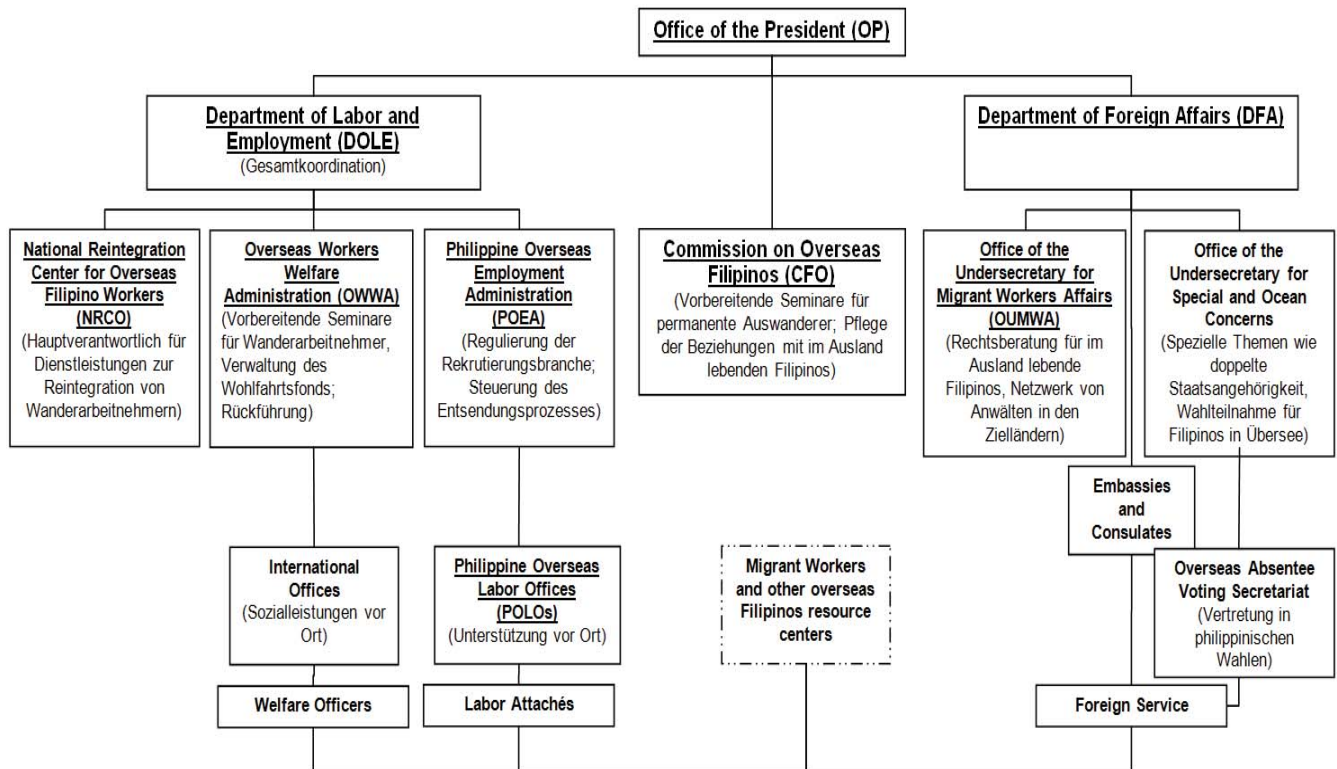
Office of the President (OP)

Department of Labor and Employment (DOLE)
(Gesamtkoordination)

Department of Foreign Affairs (DFA)

National Reintegration Center for Overseas Filipino Workers (NRCO)
(Hauptverantwortlich für Dienstleistungen zur Reintegration von Wanderarbeitnehmern)

Overseas Workers Welfare Administration (OWWA)
(Vorbereitende Seminare für Wanderarbeitnehmer, Verwaltung des Wohlfahrtsfonds; Rückführung)

Philippine Overseas Employment Administration (POEA)
(Regulierung der Rekrutierungsbranche; Steuerung des Entsendungsprozesses)

Commission on Overseas Filipinos (CFO)
(Vorbereitende Seminare für permanente Auswanderer; Pflege der Beziehungen mit im Ausland lebenden Filipinos)

Office of the Undersecretary for Migrant Workers Affairs (OUMWA)
(Rechtsberatung für im Ausland lebende Filipinos, Netzwerk von Anwälten in den Zielländern)

Office of the Undersecretary for Special and Ocean Concerns
(Spezielle Themen wie doppelte Staatsangehörigkeit, Wahlteilnahme für Filipinos in Übersee)

Embassies and Consulates

International Offices
(Sozialleistungen vor Ort)

Philippine Overseas Labor Offices (POLOs)
(Unterstützung vor Ort)

Migrant Workers and other overseas Filipinos resource centers

Overseas Absentee Voting Secretariat
(Vertretung in philippinischen Wahlen)

Welfare Officers

Labor Attachés

Foreign Service